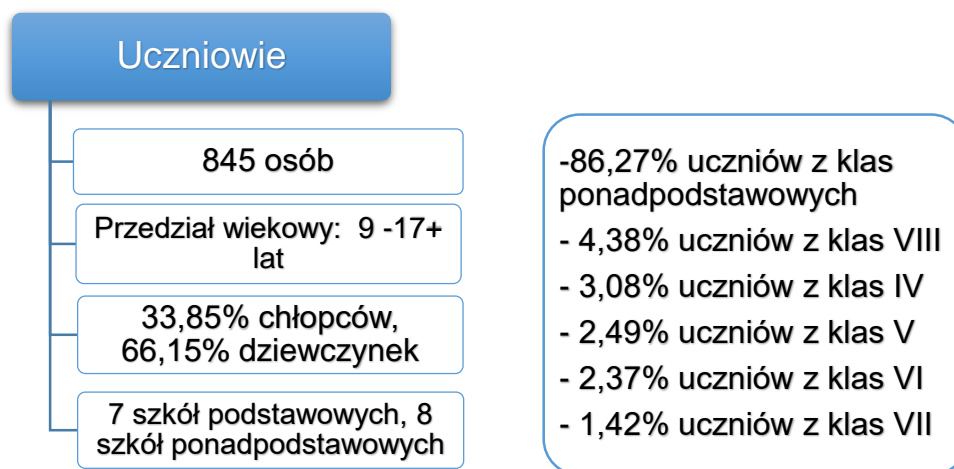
Uczniowie

845 osób

Przedział wiekowy: 9 -17+ lat

33,85% chłopców, 66,15% dziewczynek

7 szkół podstawowych, 8 szkół ponadpodstawowych

-86,27% uczniów z klas ponadpodstawowych

- 4,38% uczniów z klas VIII

- 3,08% uczniów z klas IV

- 2,49% uczniów z klas V

- 2,37% uczniów z klas VI

- 1,42% uczniów z klas VII